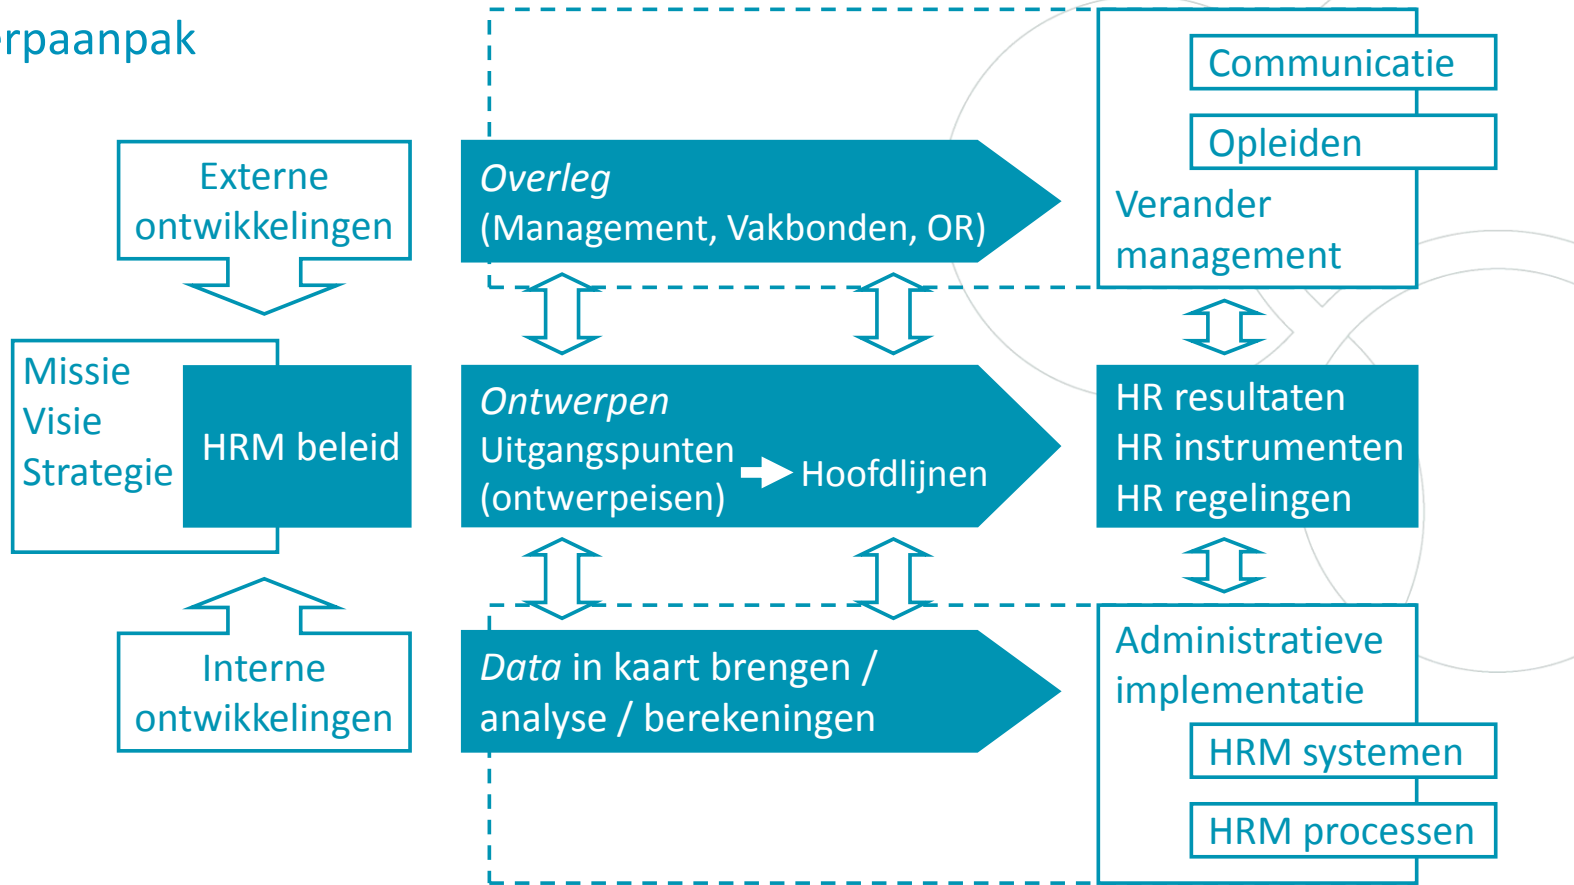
rpaanpak

Externe ontwikkelingen

Missie
Visie
Strategie

HRM beleid

Interne ontwikkelingen

*Overleg*
(Management, Vakbonden, OR)

*Ontwerpen*
Uitgangspunten (ontwerpeisen) Hoofdlijnen

*Data* in kaart brengen / analyse / berekeningen

Communicatie

Opleiden

Verander management

HR resultaten
HR instrumenten
HR regelingen

Administratieve implementatie

HRM systemen

HRM processen